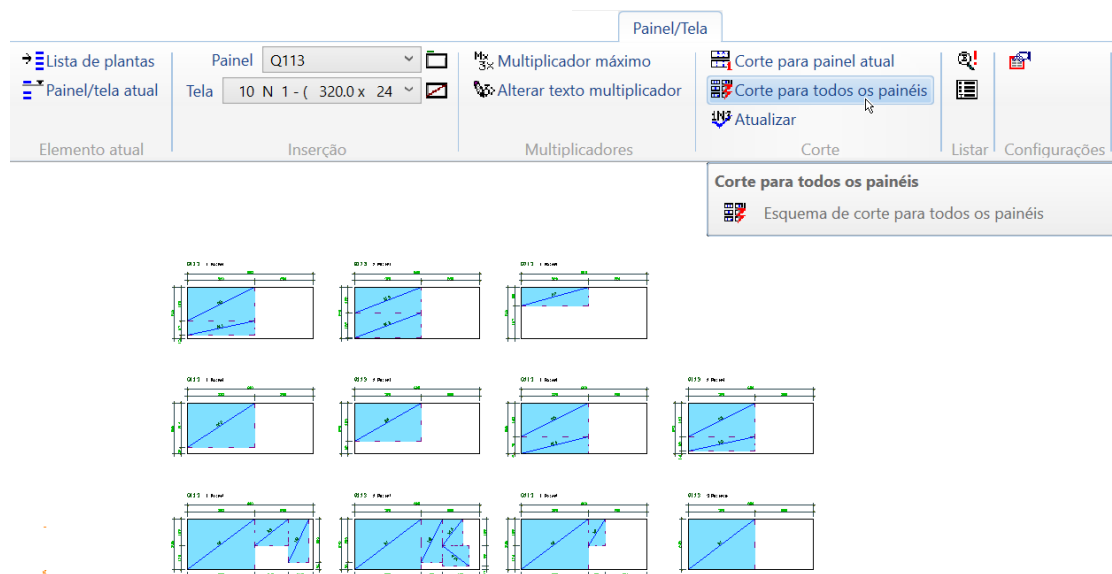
Painel/Tela

Lista de plantas
Painel/tela atual
Elemento atual

Painel Q113
Tela 10 N 1 - ( 320.0 x 24
Inserção

Multiplicador máximo
Alterar texto multiplicador
Multiplicadores

Corte para painel atual
Corte para todos os painéis
Atualizar
Corte

Listar

Configurações

Corte para todos os painéis
Esquema de corte para todos os painéis

Q113 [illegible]
Q113 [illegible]
Q113 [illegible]
Q113 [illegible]
Q113 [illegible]
Q113 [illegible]
Q113 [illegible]
Q113 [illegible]
Q113 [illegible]
Q113 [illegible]
Q113 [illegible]